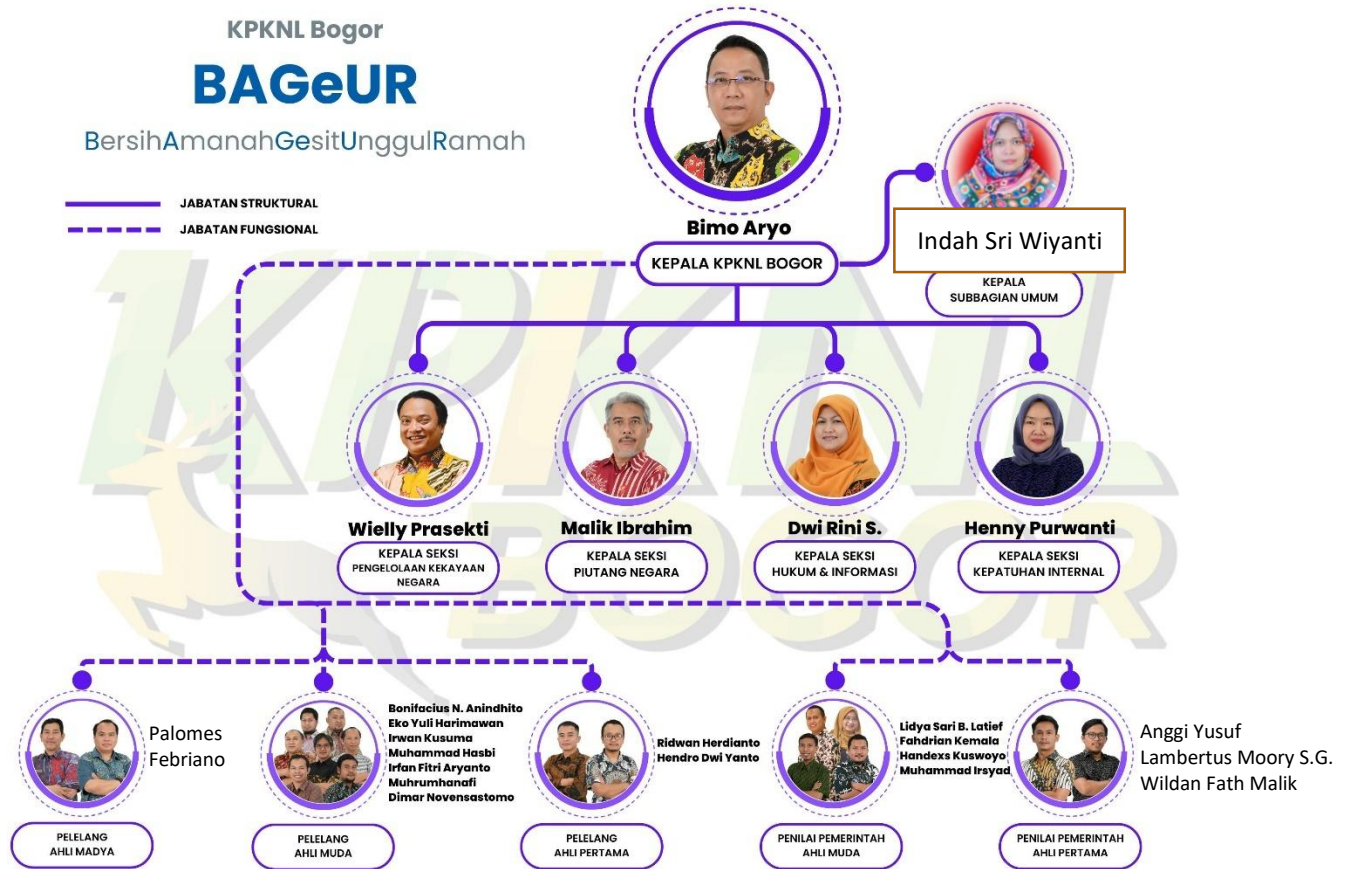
KPKNL Bogor

BAGeUR

BersihAmanahGesitUnggulRamah

JABATAN STRUKTURAL

JABATAN FUNGSIONAL

Bimo Aryo

KEPALA KPKNL BOGOR

Indah Sri Wiyanti

KEPALA SUBBAGIAN UMUM

Wielly Prasekti

KEPALA SEKSI PENGELOLAAN KEKAYAAN NEGARA

Malik Ibrahim

KEPALA SEKSI PIUTANG NEGARA

Dwi Rini S.

KEPALA SEKSI HUKUM & INFORMASI

Henny Purwanti

KEPALA SEKSI KEPATUHAN INTERNAL

Palomes
Febriano

PELELANG AHLI MADYA

Bonifacius N. Anindhito
Eko Yuli Harimawan
Irwan Kusuma
Muhammad Hasbi
Irfan Fitri Aryanto
Muhrumhanafi
Dimar Novensastomo

PELELANG AHLI MUDA

Ridwan Herdianto
Hendro Dwi Yanto

PELELANG AHLI PERTAMA

Lidya Sari B. Latief
Fahdrian Kemala
Handexs Kuswoyo
Muhammad Irsyad

PENILAI PEMERINTAH AHLI MUDA

Anggi Yusuf
Lambertus Moory S.G.
Wildan Fath Malik

PENILAI PEMERINTAH AHLI PERTAMA